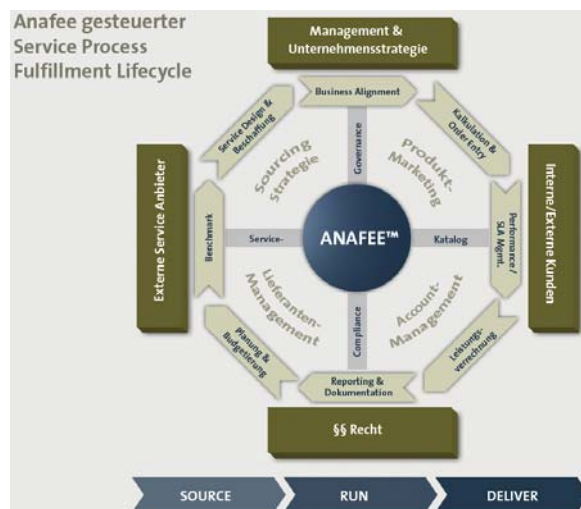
Anafee gesteuerter Service Process Fulfillment Lifecycle

Management & Unternehmensstrategie

Business Alignment

Kalkulation & Order Entry

Performance / SLA Mgmt.

Leistungsverrechnung

Reporting & Dokumentation

Planung & Budgetierung

Benchmark

Service Design & Beschaffung

Sourcing Strategie

Produkt-Marketing

Account-Management

Lieferanten-Management

Governance

Service-

Katalog

Compliance

ANAFEE™

Externe Service Anbieter

Interne/Externe Kunden

§§ Recht

SOURCE

RUN

DELIVER